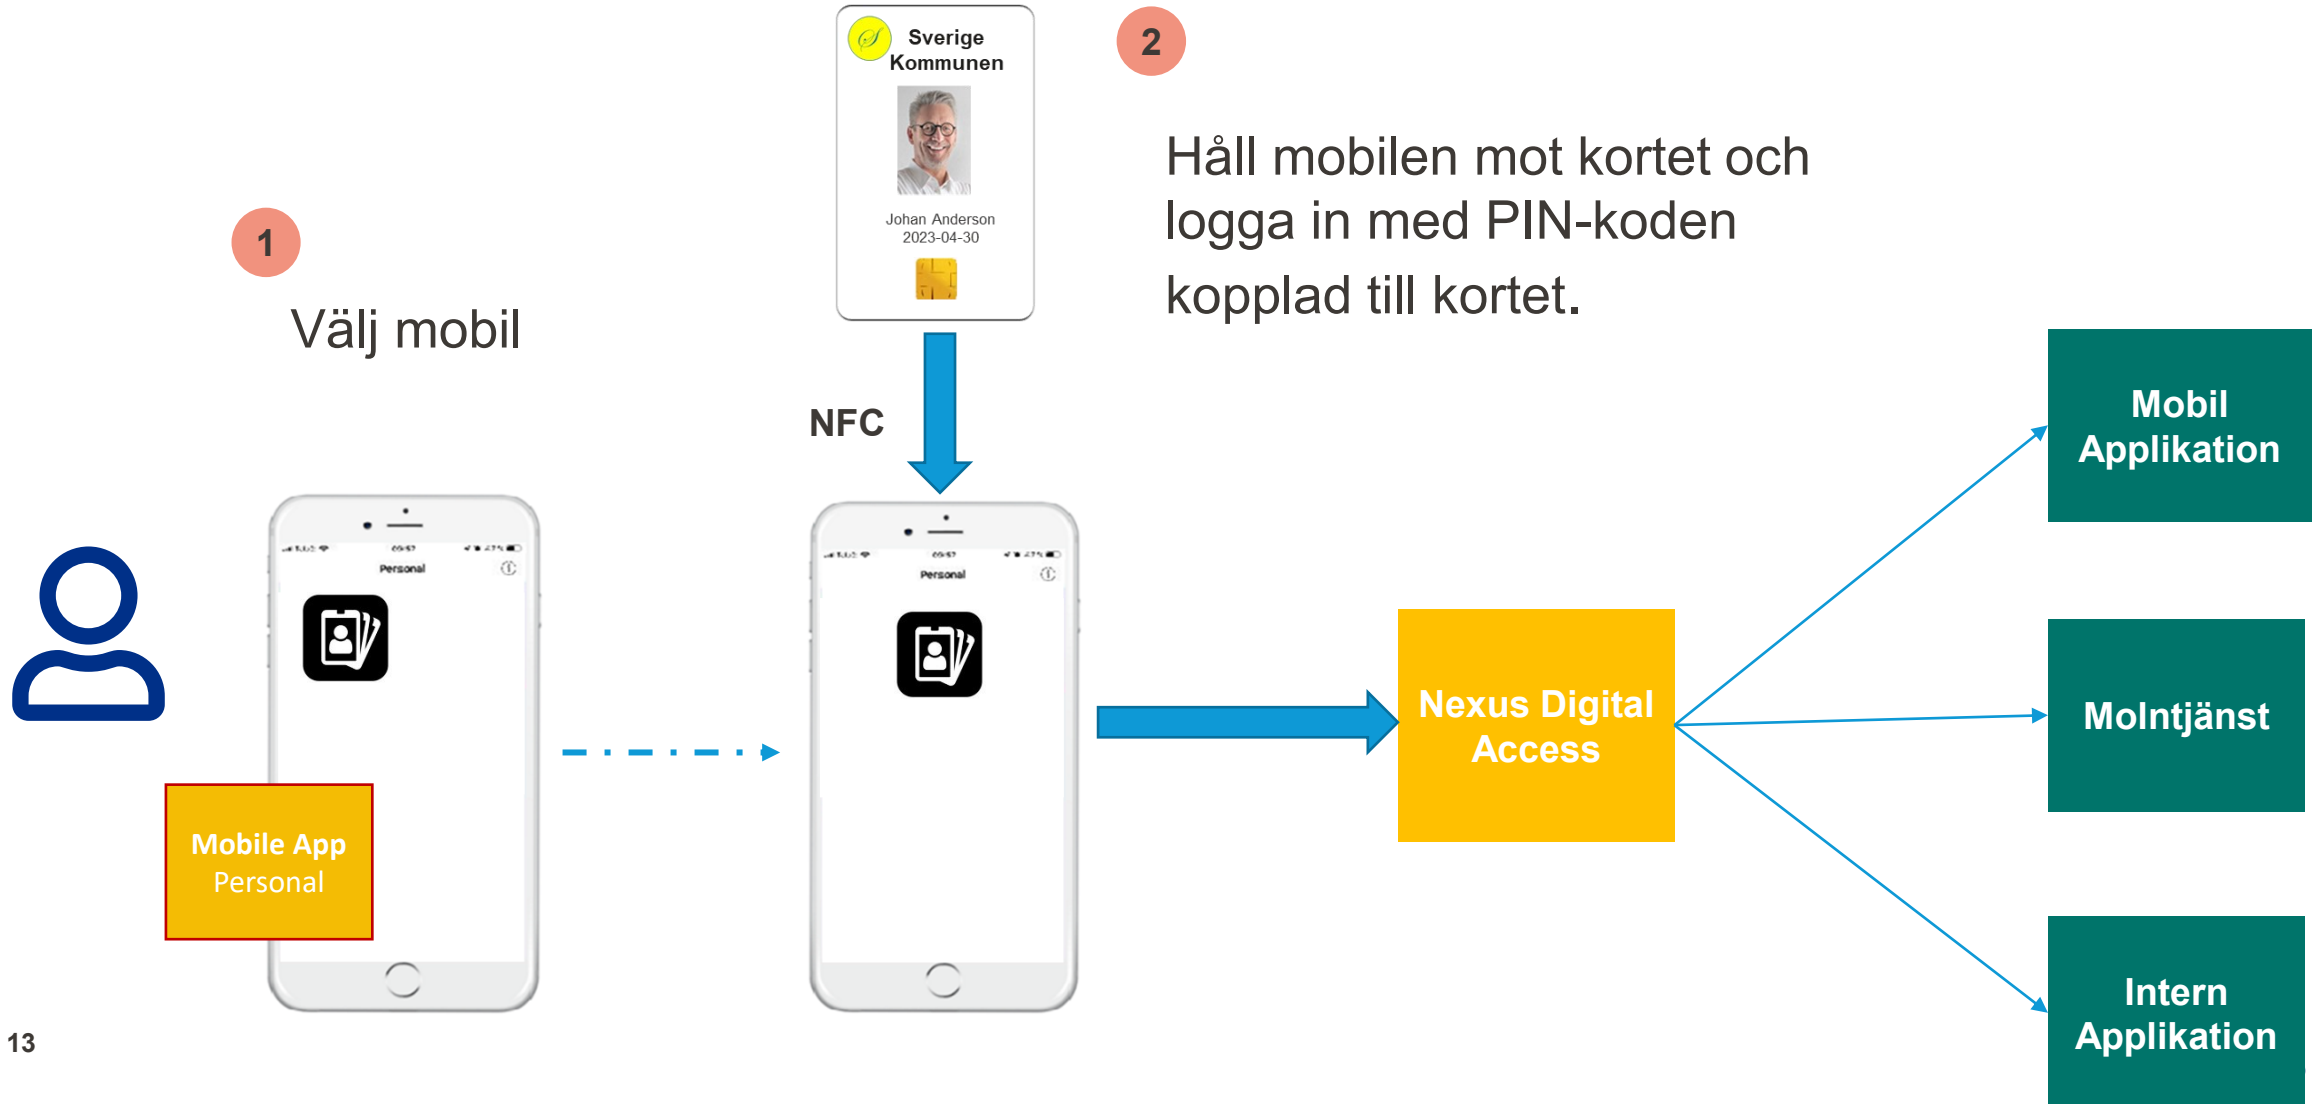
Sverige Kommunen

Johan Anderson
2023-04-30

2

Håll mobilen mot kortet och logga in med PIN-koden kopplad till kortet.

1

Välj mobil

NFC

Personal

Personal

Mobil Applikation

Nexus Digital Access

Molntjänst

Mobile App Personal

Intern Applikation

13